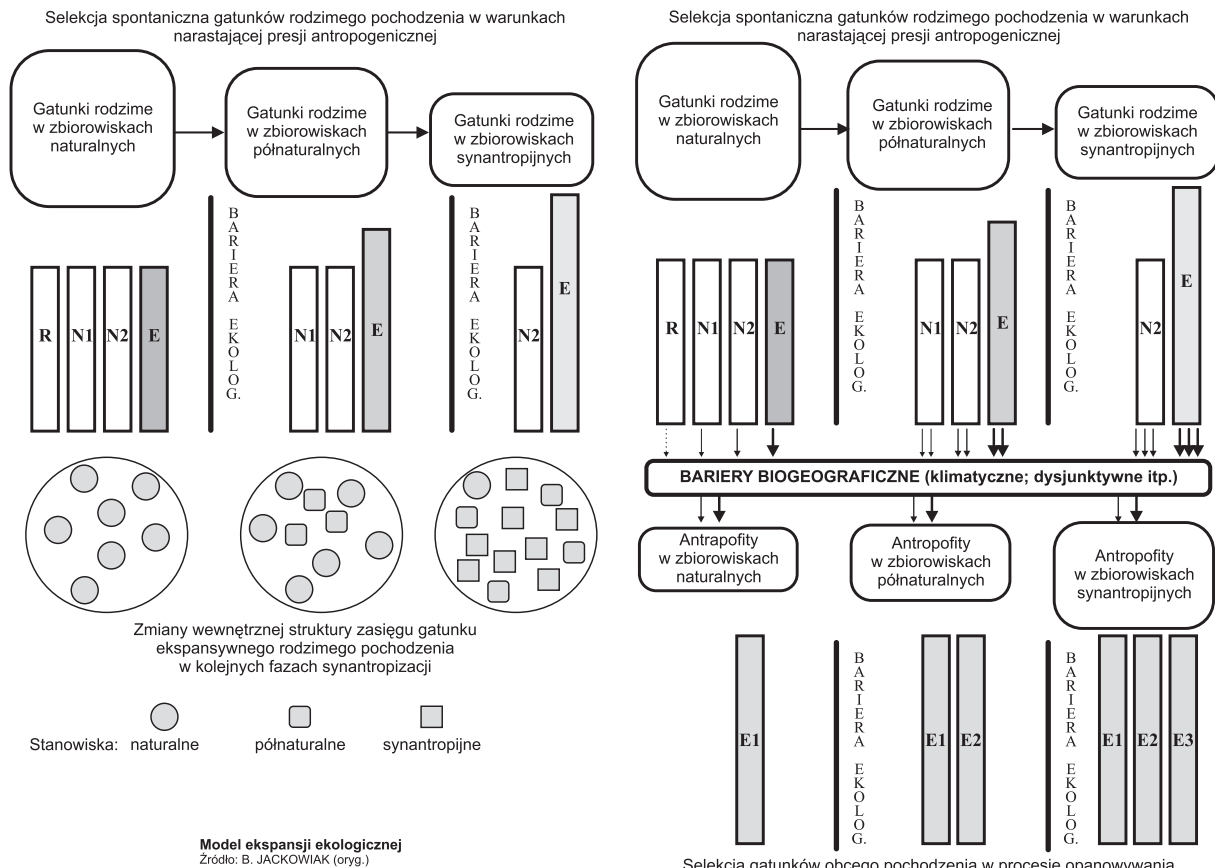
Selekcja spontaniczna gatunków rodzimego pochodzenia w warunkach narastającej presji antropogenicznej

Gatunki rodzime w zbiorowiskach naturalnych

Gatunki rodzime w zbiorowiskach półnaturalnych

Gatunki rodzime w zbiorowiskach synantropijnych

BARIERA EKOLOG.

BARIERA EKOLOG.

R N1 N2 E

N1 N2 E

N2 E

Zmiany wewnętrznej struktury zasięgu gatunku ekspansywnego rodzimego pochodzenia w kolejnych fazach synantropizacji

Stanowiska: naturalne półnaturalne synantropijne

Model ekspansji ekologicznej
Źródło: B. JACKOWIAK (oryg.)

Selekcja spontaniczna gatunków rodzimego pochodzenia w warunkach narastającej presji antropogenicznej

Gatunki rodzime w zbiorowiskach naturalnych

Gatunki rodzime w zbiorowiskach półnaturalnych

Gatunki rodzime w zbiorowiskach synantropijnych

BARIERA EKOLOG.

BARIERA EKOLOG.

R N1 N2 E

N1 N2 E

N2 E

BARIERY BIOGEOGRAFICZNE (klimatyczne; dysjunktywne itp.)

Antrapofity w zbiorowiskach naturalnych

Antropofity w zbiorowiskach półnaturalnych

Antropofity w zbiorowiskach synantropijnych

E1

BARIERA EKOLOG.

E1 E2

BARIERA EKOLOG.

E1 E2 E3

Selekcja gatunków obcego pochodzenia w procesie opanowywania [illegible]